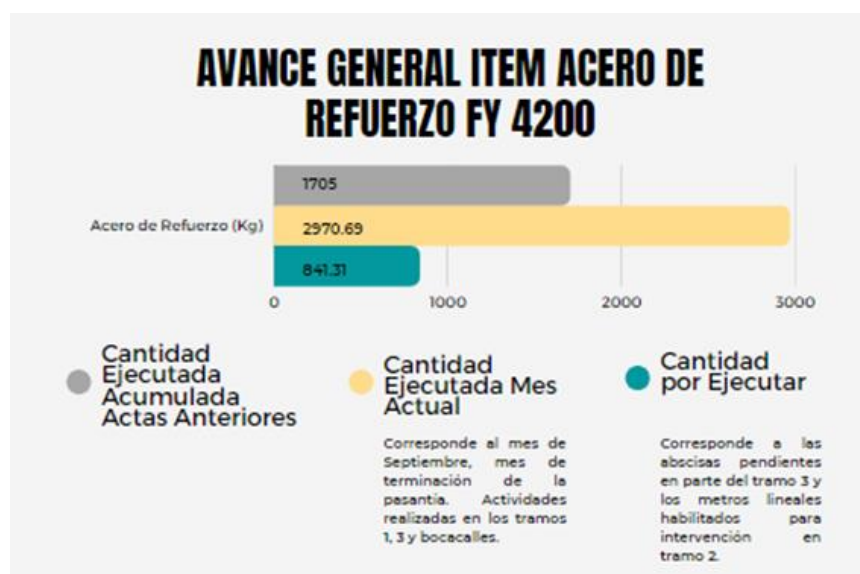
AVANCE GENERAL ITEM ACERO DE REFUERZO FY 4200

Acero de Refuerzo (Kg)

1705

2970.69

841.31

0 1000 2000 3000

Cantidad Ejecutada Acumulada Actas Anteriores

Cantidad Ejecutada Mes Actual

Corresponde al mes de Septiembre, mes de terminación de la pasantía. Actividades realizadas en los tramos 1, 3 y bocacalles.

Cantidad por Ejecutar

Corresponde a las abscisas pendientes en parte del tramo 3 y los metros lineales habilitados para intervención en tramo 2.